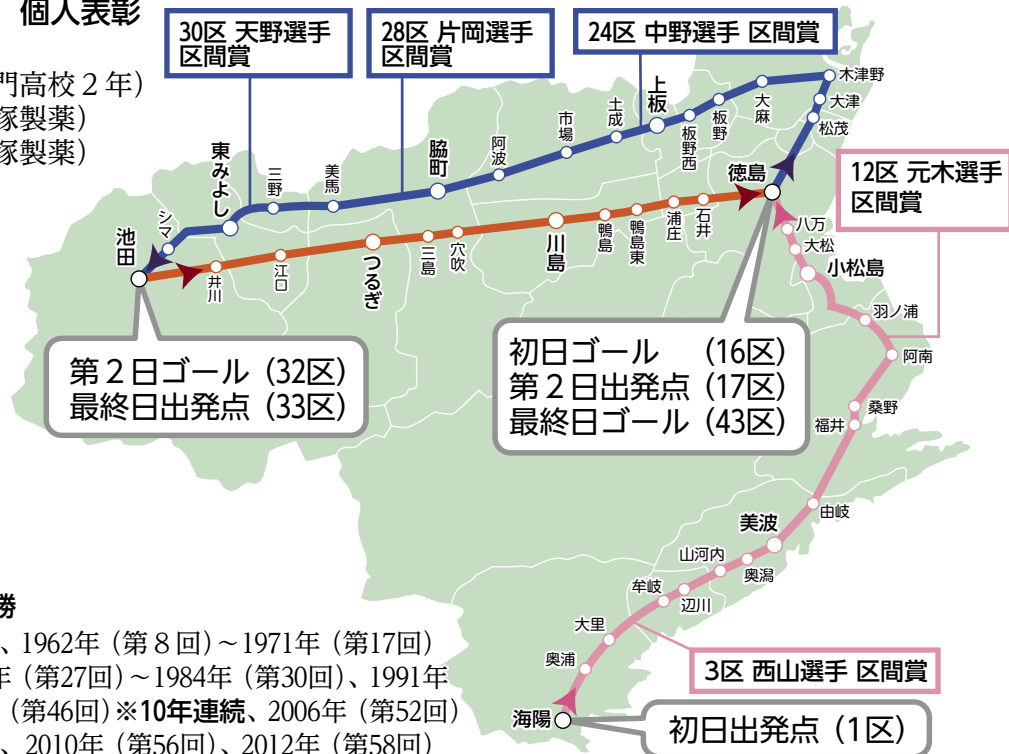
個人表彰

門高校２年）
塚製薬）
塚製薬）

30区 天野選手 区間賞

28区 片岡選手 区間賞

24区 中野選手 区間賞

木津野
大津
松茂
大麻
板野
板野西
上板
土成
市場
阿波
脇町
美馬
三野
東みよし
シマ
池田
井川
江口
つるぎ
三島
穴吹
川島
鴨島
鴨島東
浦庄
石井
徳島

12区 元木選手 区間賞

八万
大松
小松島
羽ノ浦
阿南
桑野
福井
由岐
美波
山河内
奥潟
牟岐
辺川
大里
奥浦
海陽

第２日ゴール（32区）
最終日出発点（33区）

初日ゴール （16区）
第２日出発点（17区）
最終日ゴール（43区）

3区 西山選手 区間賞

初日出発点（1区）

勝
、1962年（第８回）～1971年（第17回）
年（第27回）～1984年（第30回）、1991年
（第46回）※10年連続、2006年（第52回）
、2010年（第56回）、2012年（第58回）